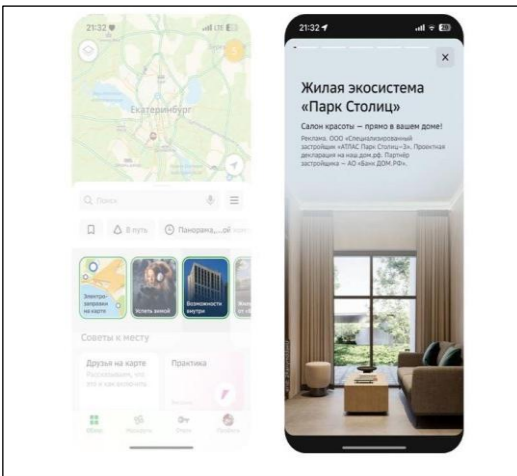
21:32

Екатеринбург

Поиск

В путь

Панорама...ой

Электрозаправки на карте

Успеть зимой

Возможности внутри

Советы к месту

Друзья на карте

Практика

21:32

Жилая экосистема «Парк Столиц»

Салон красоты — прямо в вашем доме!

Реклама. ООО «Специализированный застройщик «АТЛАС Парк Столиц»-3». Проектная декларация на наш.дом.рф. Партнёр застройщика — АО «Банк ДОМ.РФ».